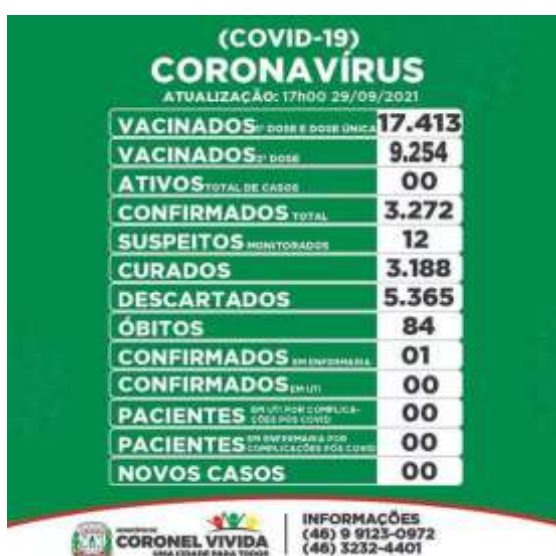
(COVID-19)
CORONAVÍRUS
ATUALIZAÇÃO: 17h00 29/09/2021

| | |
|---|---|
| VACINADOS 1ª DOSE E DOSE ÚNICA | 17.413 |
| VACINADOS 2ª DOSE | 9.254 |
| ATIVOS TOTAL DE CASOS | 00 |
| CONFIRMADOS TOTAL | 3.272 |
| SUSPEITOS MONITORADOS | 12 |
| CURADOS | 3.188 |
| DESCARTADOS | 5.365 |
| ÓBITOS | 84 |
| CONFIRMADOS EM ENFERMARIA | 01 |
| CONFIRMADOS EM UTI | 00 |
| PACIENTES EM UTI POR COMPLICAÇÕES PÓS COVID | 00 |
| PACIENTES EM ENFERMARIA POR COMPLICAÇÕES PÓS COVID | 00 |
| NOVOS CASOS | 00 |

MUNICÍPIO DE CORONEL VIVIDA UMA CIDADE PARA TODOS
INFORMAÇÕES (46) 9 9123-0972 (46) 3232-4401